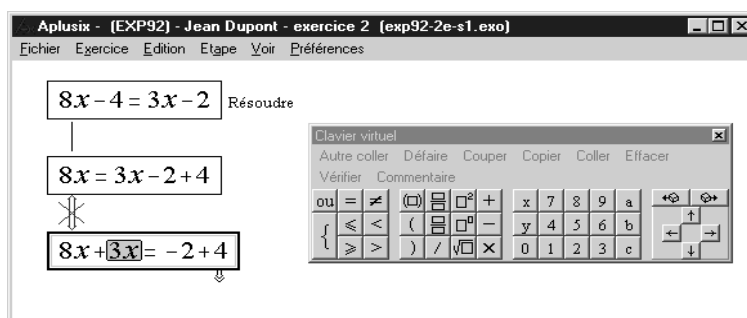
Aplusix - (EXP92) - Jean Dupont - exercice 2 (exp92-2e-s1.exo)

Fichier Exercice Edition Etape Voir Préférences

$8x-4=3x-2$ Résoudre

$8x=3x-2+4$

$8x+3x=-2+4$

Clavier virtuel

Autre coller Défaire Couper Copier Coller Effacer

Vérifier Commentaire

| ou | = | ≠ | (□) | $\frac{□}{□}$ | $□^2$ | + | x | 7 | 8 | 9 | a |
|---|---|---|---|---|---|---|---|---|---|---|---|
| { | ≤ | < | ( | $\frac{□}{□}$ | $□^□$ | − | y | 4 | 5 | 6 | b |
| | ≥ | > | ) | / | $\sqrt{□}$ | × | 0 | 1 | 2 | 3 | c |